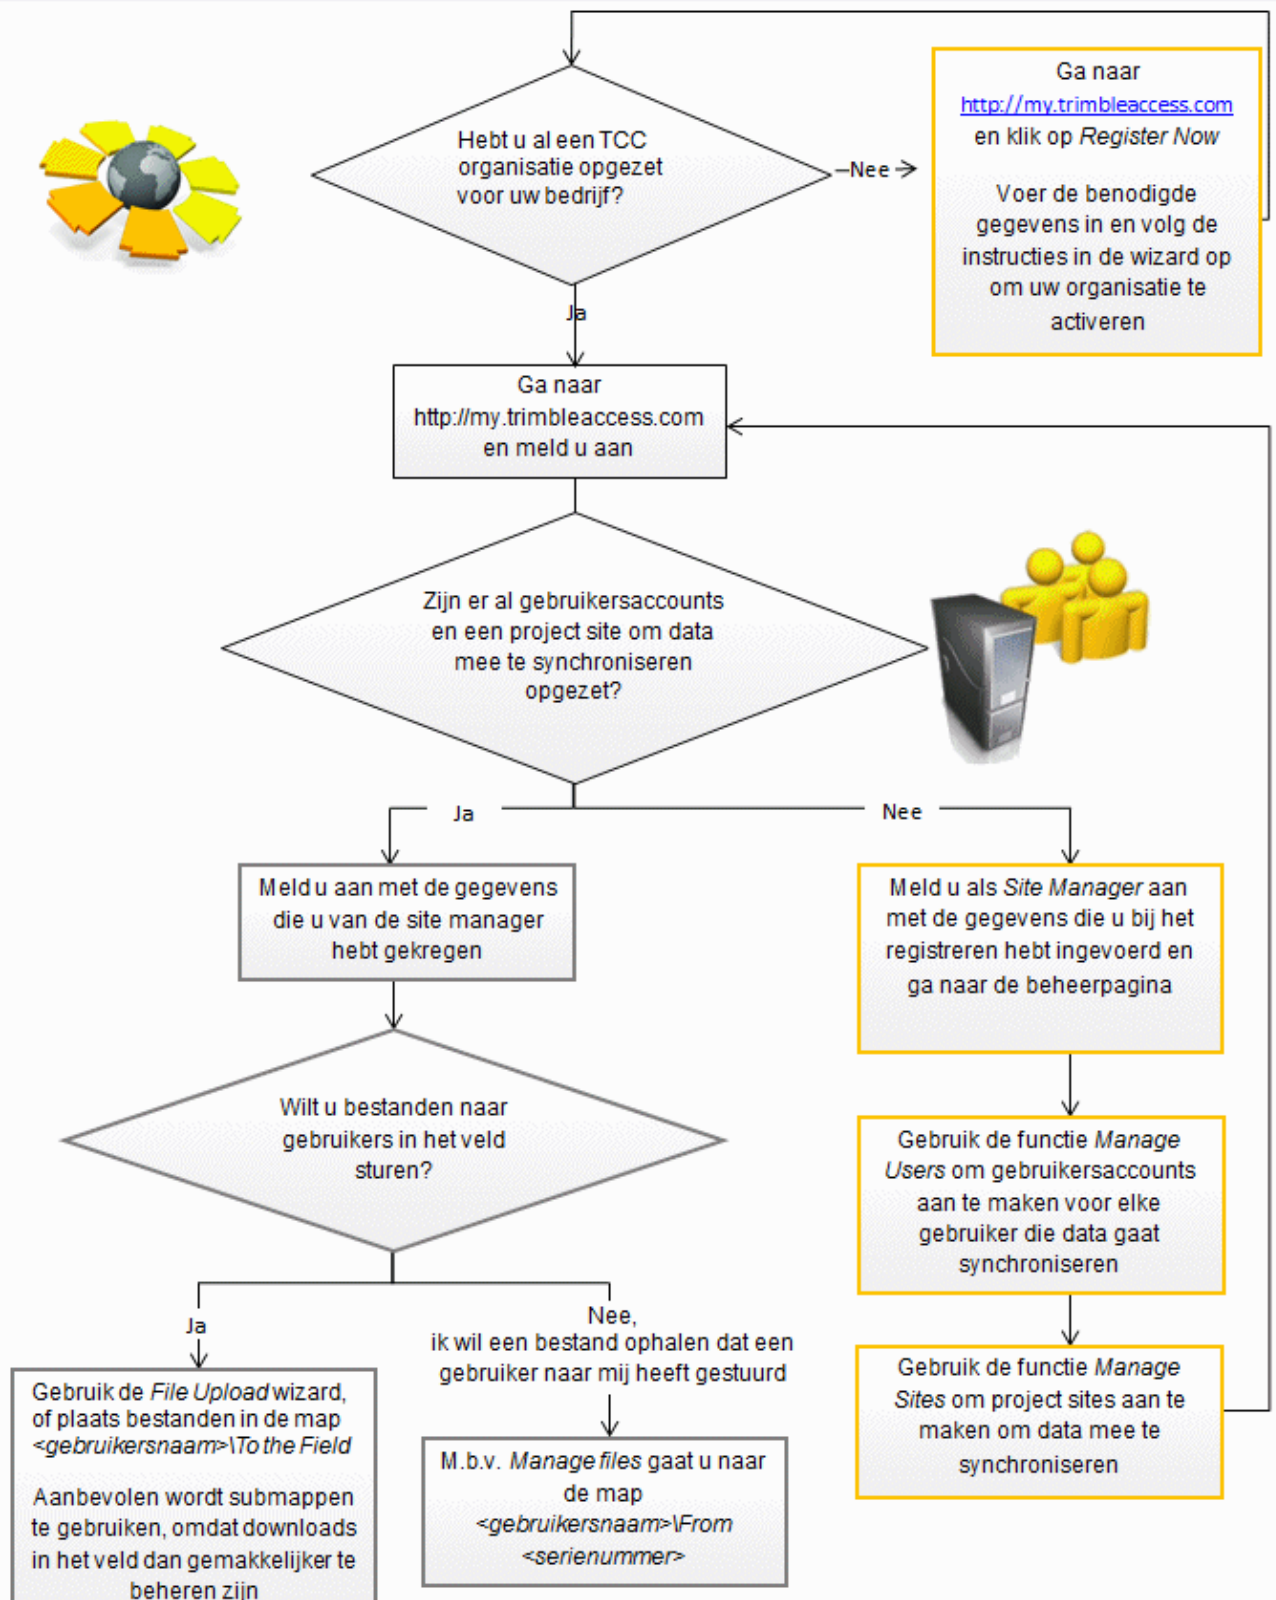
Hebt u al een TCC organisatie opgezet voor uw bedrijf?

Nee

Ga naar http://my.trimbleaccess.com en klik op Register Now

Voer de benodigde gegevens in en volg de instructies in de wizard op om uw organisatie te activeren

Ja

Ga naar http://my.trimbleaccess.com en meld u aan

Zijn er al gebruikersaccounts en een project site om data mee te synchroniseren opgezet?

Ja

Nee

Meld u aan met de gegevens die u van de site manager hebt gekregen

Meld u als Site Manager aan met de gegevens die u bij het registreren hebt ingevoerd en ga naar de beheerpagina

Wilt u bestanden naar gebruikers in het veld sturen?

Gebruik de functie Manage Users om gebruikersaccounts aan te maken voor elke gebruiker die data gaat synchroniseren

Ja

Nee, ik wil een bestand ophalen dat een gebruiker naar mij heeft gestuurd

Gebruik de functie Manage Sites om project sites aan te maken om data mee te synchroniseren

Gebruik de File Upload wizard, of plaats bestanden in de map <gebruikersnaam>\To the Field

Aanbevolen wordt submappen te gebruiken, omdat downloads in het veld dan gemakkelijker te beheren zijn

M.b.v. Manage files gaat u naar de map <gebruikersnaam>\From <serienummer>